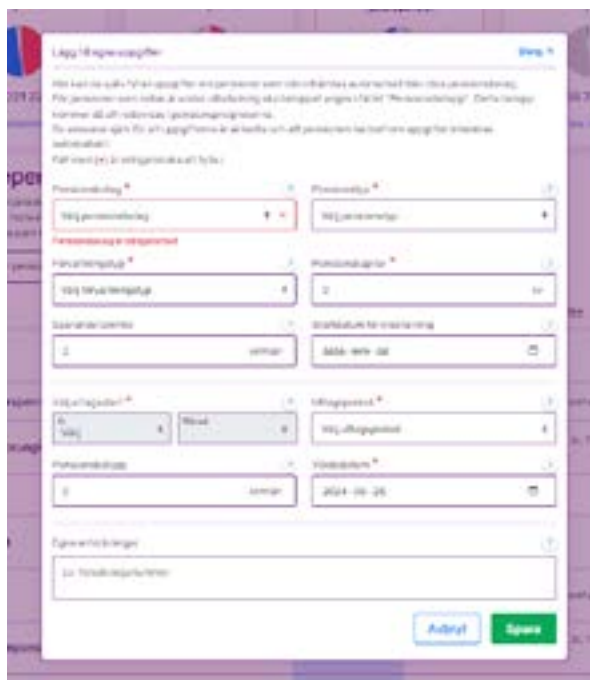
Lägg till egna uppgifter

Stäng ^

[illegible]

Pensionsbolag *

Välj pensionsbolag

Pensionsbolag är obligatoriskt

Pensionstyp *

Välj pensionstyp

Försäkringstyp *

Välj försäkringstyp

Pensionsålder *

0

Sparande/premie

0 kronor

Startdatum för insättning

2024-09-26

Utbetalningstid *

Välj

Utbetalningsperiod *

Välj utbetalningsperiod

Pensionsbelopp

0 kronor

Värdedatum *

2024-09-26

Egna anteckningar

Avbryt

Spara